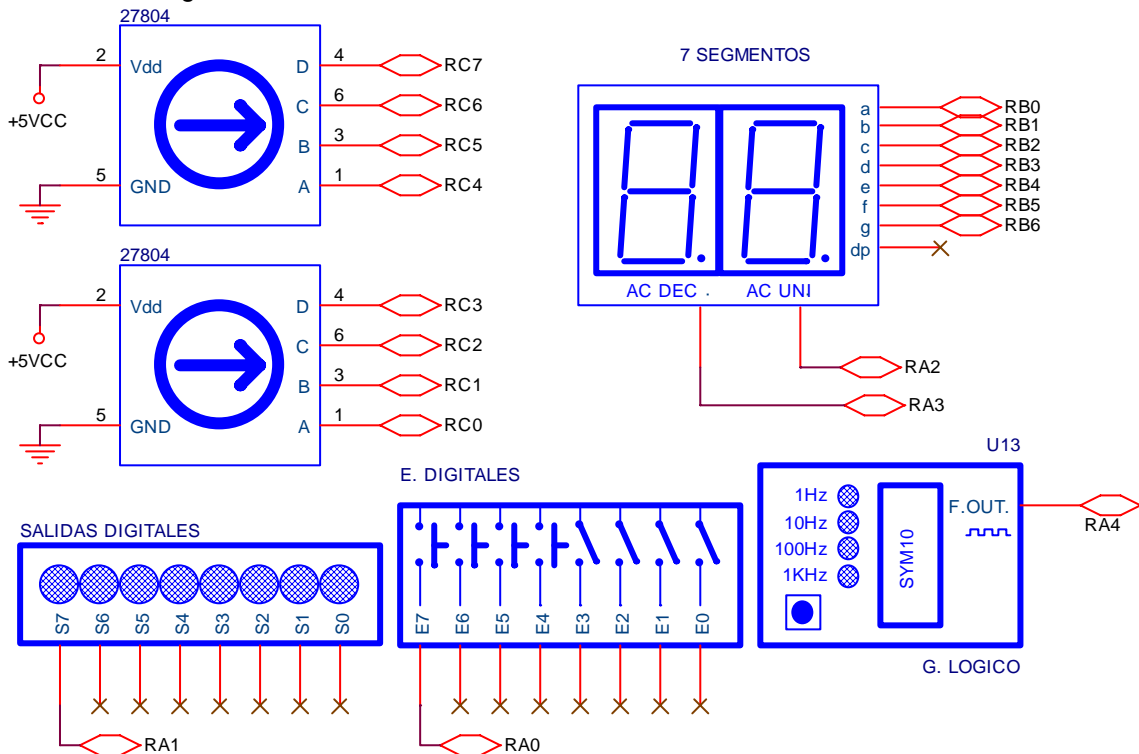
27804
2
Vdd
+5VCC
5
GND
D
C
B
A
4
6
3
1
RC7
RC6
RC5
RC4

27804
2
Vdd
+5VCC
5
GND
D
C
B
A
4
6
3
1
RC3
RC2
RC1
RC0

7 SEGMENTOS
a
b
c
d
e
f
g
dp
RB0
RB1
RB2
RB3
RB4
RB5
RB6
AC DEC .
AC UNI
RA2
RA3

U13
1Hz
10Hz
100Hz
1KHz
SYM10
F.OUT.
RA4
G. LOGICO

SALIDAS DIGITALES
S7
S6
S5
S4
S3
S2
S1
S0
RA1

E. DIGITALES
E7
E6
E5
E4
E3
E2
E1
E0
RA0